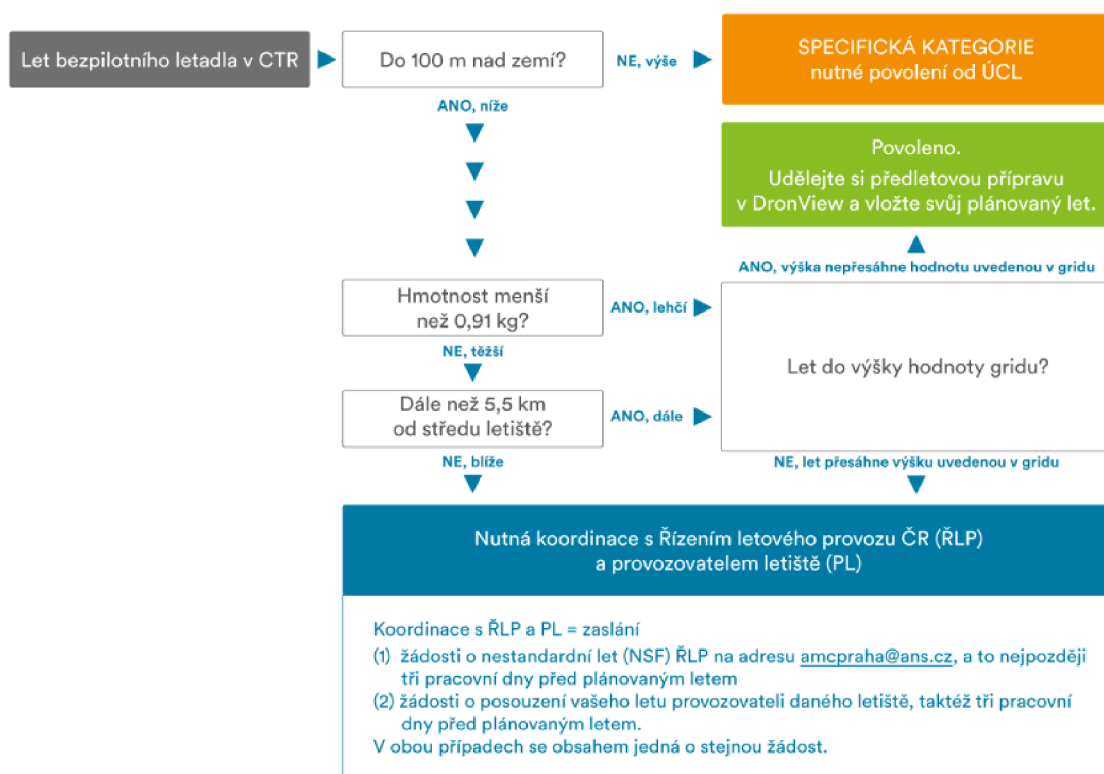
Let bezpilotního letadla v CTR

Do 100 m nad zemí?

NE, výše

SPECIFICKÁ KATEGORIE
nutné povolení od ÚCL

ANO, níže

Povoleno.
Udělejte si předletovou přípravu v DronView a vložte svůj plánovaný let.

ANO, výška nepřesáhne hodnotu uvedenou v gridu

Hmotnost menší než 0,91 kg?

ANO, lehčí

Let do výšky hodnoty gridu?

NE, těžší

Dále než 5,5 km od středu letiště?

ANO, dále

NE, blíže

NE, let přesáhne výšku uvedenou v gridu

Nutná koordinace s Řízením letového provozu ČR (ŘLP) a provozovatelem letiště (PL)

Koordinace s ŘLP a PL = zaslání
(1) žádosti o nestandardní let (NSF) ŘLP na adresu amcpraha@ans.cz, a to nejpozději tři pracovní dny před plánovaným letem
(2) žádosti o posouzení vašeho letu provozovateli daného letiště, taktéž tři pracovní dny před plánovaným letem.
V obou případech se obsahem jedná o stejnou žádost.